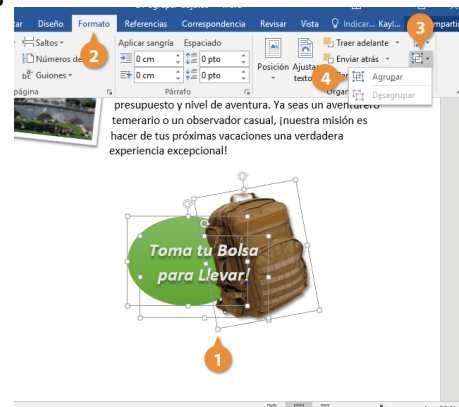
ar Diseño Formato Referencias Correspondencia Revisar Vista Indicar... Kayl...

Saltos
Números de
Guiones
página

Aplicar sangría
0 cm
0 cm

Espaciado
0 pto
0 pto

Párrafo

Posición
Ajustar texto

Traer adelante
Enviar atrás
Organ

Agrupar
Desagrupar

2
3
4

presupuesto y nivel de aventura. Ya seas un aventurero temerario o un observador casual, ¡nuestra misión es hacer de tus próximas vacaciones una verdadera experiencia excepcional!

Toma tu Bolsa para Llevar!

1